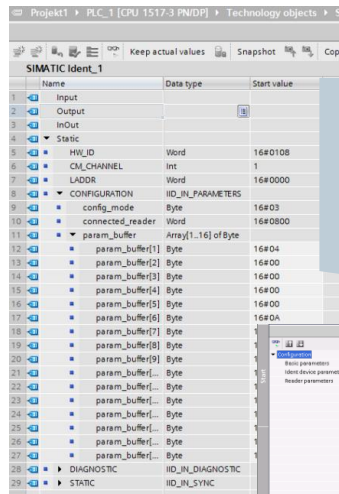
Projekt1 ▸ PLC_1 [CPU 1517-3 PN/DP] ▸ Technology objects ▸

Keep actual values   Snapshot   Cop

SIMATIC Ident_1

| | Name | Data type | Start value |
|---|---|---|---|
| 1 | Input | | |
| 2 | Output | | |
| 3 | InOut | | |
| 4 | ▼ Static | | |
| 5 | HW_ID | Word | 16#0108 |
| 6 | CM_CHANNEL | Int | 1 |
| 7 | LADDR | Word | 16#0000 |
| 8 | ▼ CONFIGURATION | IID_IN_PARAMETERS | |
| 9 | config_mode | Byte | 16#03 |
| 10 | connected_reader | Word | 16#0800 |
| 11 | ▼ param_buffer | Array[1..16] of Byte | |
| 12 | param_buffer[1] | Byte | 16#04 |
| 13 | param_buffer[2] | Byte | 16#00 |
| 14 | param_buffer[3] | Byte | 16#00 |
| 15 | param_buffer[4] | Byte | 16#00 |
| 16 | param_buffer[5] | Byte | 16#00 |
| 17 | param_buffer[6] | Byte | 16#0A |
| 18 | param_buffer[7] | Byte | 1 |
| 19 | param_buffer[8] | Byte | 1 |
| 20 | param_buffer[9] | Byte | 1 |
| 21 | param_buffer[... | Byte | 1 |
| 22 | param_buffer[... | Byte | 1 |
| 23 | param_buffer[... | Byte | 1 |
| 24 | param_buffer[... | Byte | 1 |
| 25 | param_buffer[... | Byte | 1 |
| 26 | param_buffer[... | Byte | 1 |
| 27 | param_buffer[... | Byte | 1 |
| 28 | ▸ DIAGNOSTIC | IID_IN_DIAGNOSTIC | |
| 29 | ▸ STATIC | IID_IN_SYNC | |

▼ Configuration
Basic parameters
Ident device parame
Reader parameters